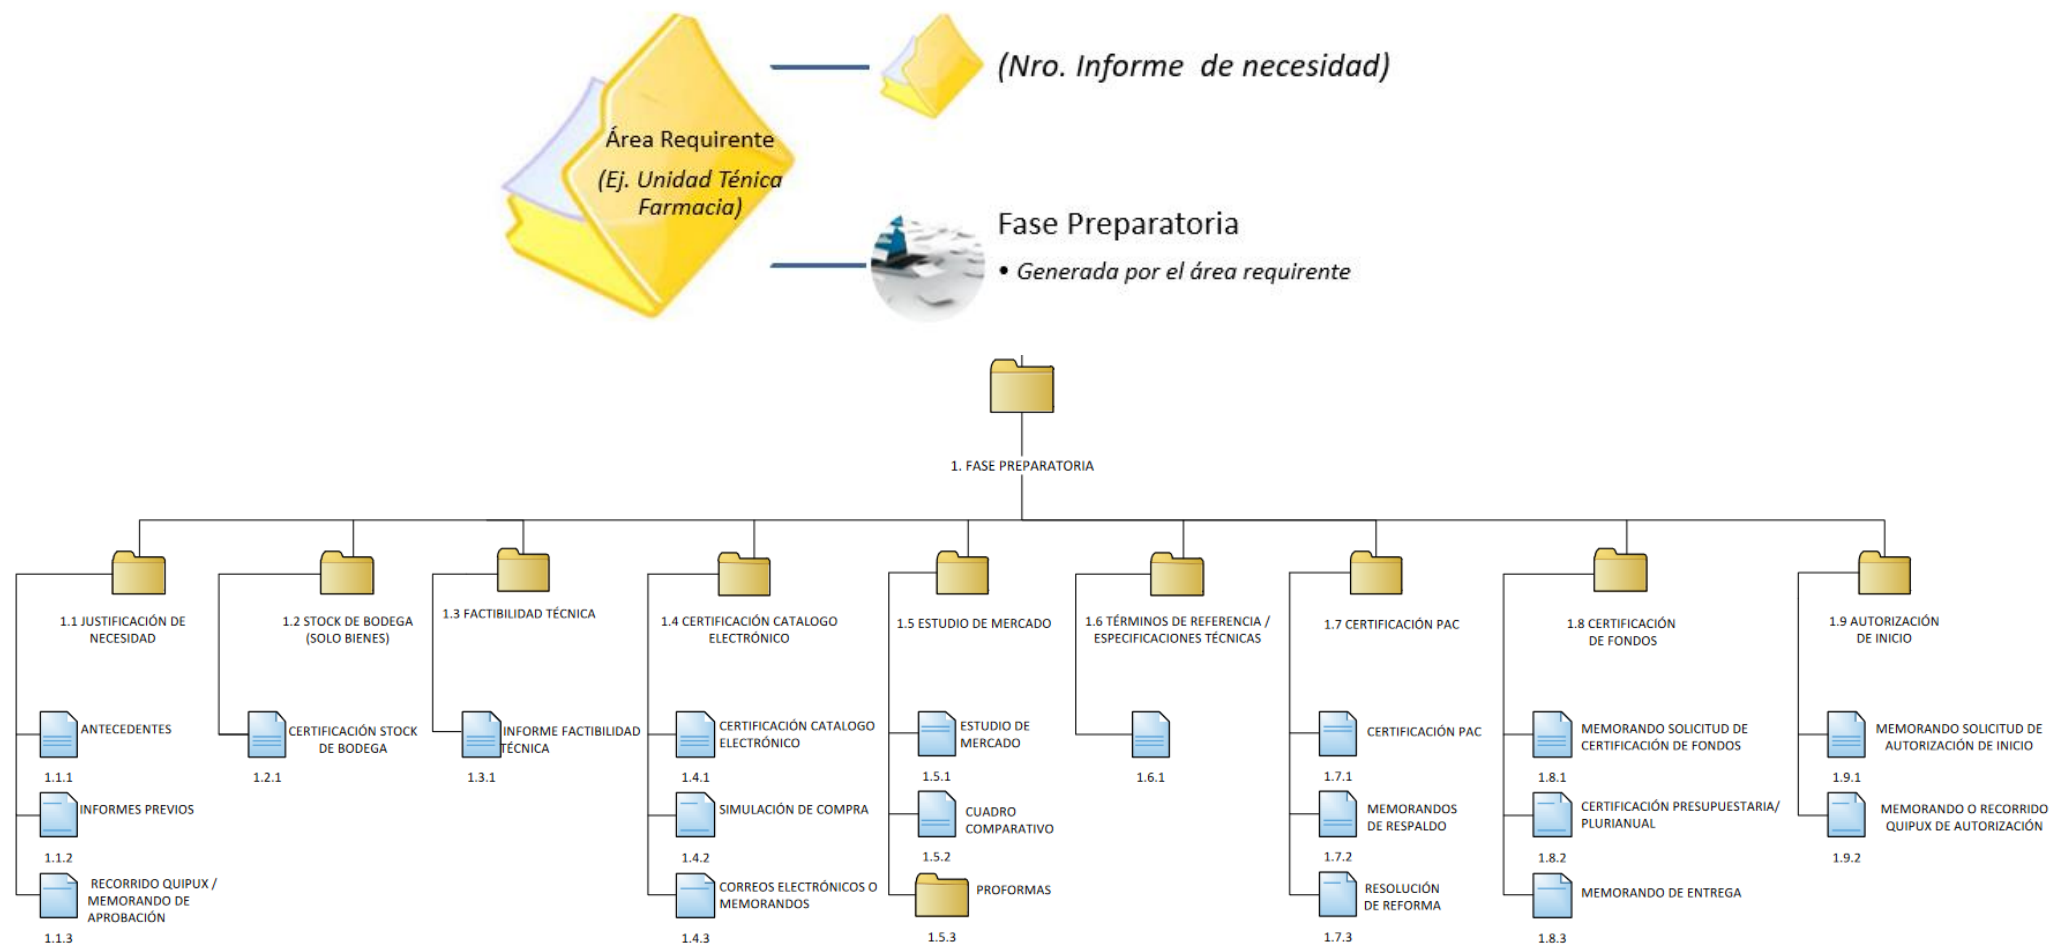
Área Requirente
(Ej. Unidad Ténica Farmacia)

(Nro. Informe de necesidad)

Fase Preparatoria
• Generada por el área requirente

1. FASE PREPARATORIA

1.1 JUSTIFICACIÓN DE NECESIDAD
ANTECEDENTES
1.1.1
INFORMES PREVIOS
1.1.2
RECORRIDO QUIPUX / MEMORANDO DE APROBACIÓN
1.1.3

1.2 STOCK DE BODEGA (SOLO BIENES)
CERTIFICACIÓN STOCK DE BODEGA
1.2.1

1.3 FACTIBILIDAD TÉCNICA
INFORME FACTIBILIDAD TÉCNICA
1.3.1

1.4 CERTIFICACIÓN CATALOGO ELECTRÓNICO
CERTIFICACIÓN CATALOGO ELECTRÓNICO
1.4.1
SIMULACIÓN DE COMPRA
1.4.2
CORREOS ELECTRÓNICOS O MEMORANDOS
1.4.3

1.5 ESTUDIO DE MERCADO
ESTUDIO DE MERCADO
1.5.1
CUADRO COMPARATIVO
1.5.2
PROFORMAS
1.5.3

1.6 TÉRMINOS DE REFERENCIA / ESPECIFICACIONES TÉCNICAS
1.6.1

1.7 CERTIFICACIÓN PAC
CERTIFICACIÓN PAC
1.7.1
MEMORANDOS DE RESPALDO
1.7.2
RESOLUCIÓN DE REFORMA
1.7.3

1.8 CERTIFICACIÓN DE FONDOS
MEMORANDO SOLICITUD DE CERTIFICACIÓN DE FONDOS
1.8.1
CERTIFICACIÓN PRESUPUESTARIA/ PLURIANUAL
1.8.2
MEMORANDO DE ENTREGA
1.8.3

1.9 AUTORIZACIÓN DE INICIO
MEMORANDO SOLICITUD DE AUTORIZACIÓN DE INICIO
1.9.1
MEMORANDO O RECORRIDO QUIPUX DE AUTORIZACIÓN
1.9.2